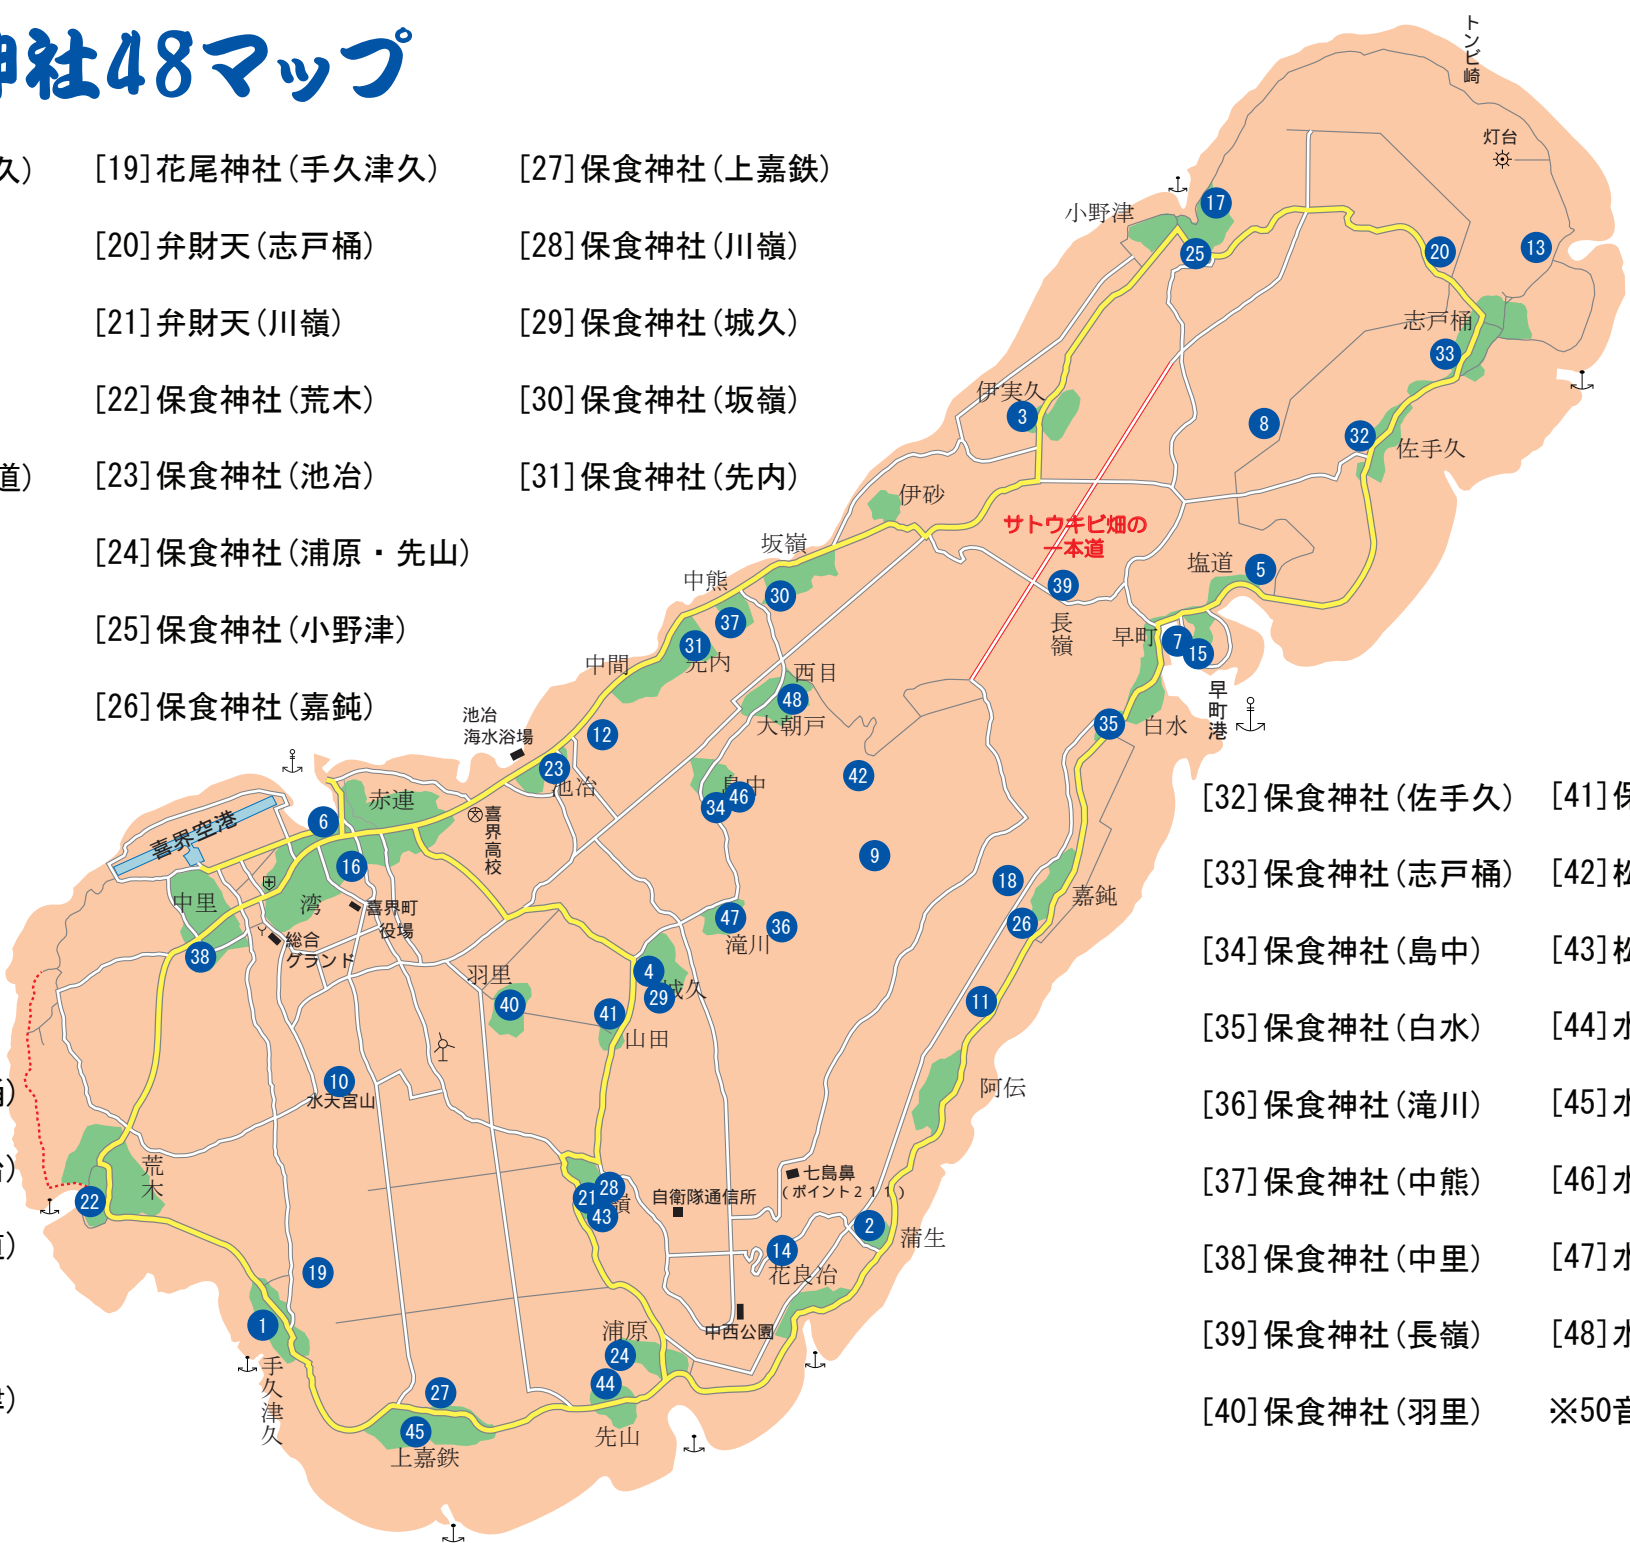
社48マップ

久)

道)

[19]花尾神社(手久津久)
[20]弁財天(志戸桶)
[21]弁財天(川嶺)
[22]保食神社(荒木)
[23]保食神社(池冶)
[24]保食神社(浦原・先山)
[25]保食神社(小野津)
[26]保食神社(嘉鈍)

[27]保食神社(上嘉鉄)
[28]保食神社(川嶺)
[29]保食神社(城久)
[30]保食神社(坂嶺)
[31]保食神社(先内)

トンビ崎
灯台
小野津
17
25
20
13
志戸桶
33
伊実久
3
8
32
佐手久
伊砂
サトウキビ畑の一本道
坂嶺
塩道
5
39
長嶺
中熊
30
37
31
先内
中間
早町
7
15
早町港
西目
48
大朝戸
池冶海水浴場
12
35
白水
23
池冶
42
島中
34
46
赤連
喜界空港
6
喜界高校
16
9
18
嘉鈍
中里
湾
喜界町役場
総合グランド
38
47
36
滝川
26
羽里
4
29
城久
40
41
山田
11
10
水天宮山
阿伝
荒木
22
21
28
43
自衛隊通信所
七島鼻
(ポイント211)
2
蒲生
14
花良治
19
1
手久津久
中西公園
浦原
24
44
27
45
上嘉鉄
先山

[32]保食神社(佐手久)
[33]保食神社(志戸桶)
[34]保食神社(島中)
[35]保食神社(白水)
[36]保食神社(滝川)
[37]保食神社(中熊)
[38]保食神社(中里)
[39]保食神社(長嶺)
[40]保食神社(羽里)

[41]保
[42]松
[43]松
[44]水
[45]水
[46]水
[47]水
[48]水
※50音